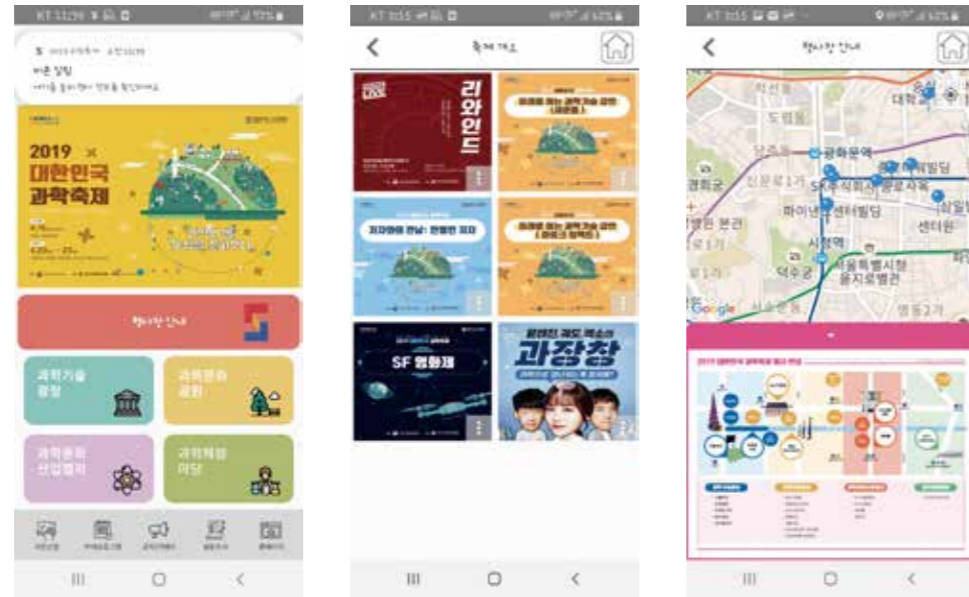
KT 11:26

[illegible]

2019 ×
대한민국
과학축제

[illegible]

과학기술
광장

과학문화
골목

과학공유
산업벨트

과학체험
마당

KT 11:15

축제 개요

리와인드

SF 영화제

과장창

KT 11:15

행사장 안내

광화문역

서울특별시청
을지로별관

시청역

덕수궁

센터원

Google